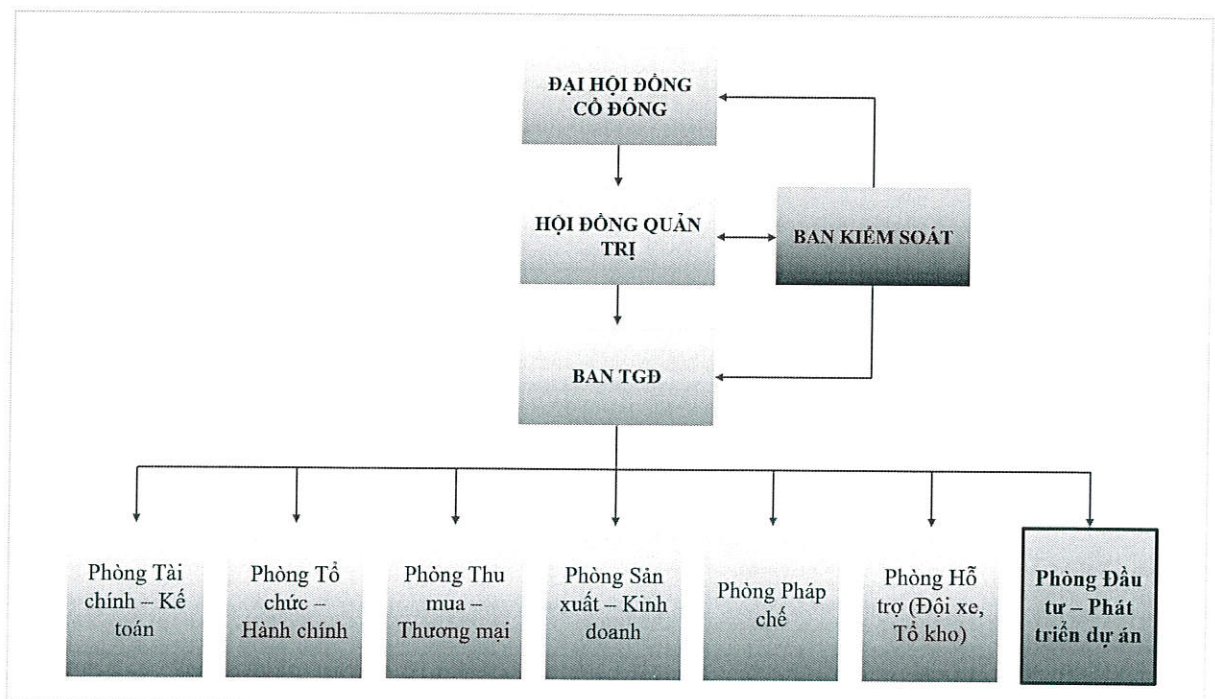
ĐẠI HỘI ĐỒNG CỔ ĐÔNG

HỘI ĐỒNG QUẢN TRỊ

BAN KIỂM SOÁT

BAN TGĐ

Phòng Tài chính – Kế toán

Phòng Tổ chức – Hành chính

Phòng Thu mua – Thương mại

Phòng Sản xuất – Kinh doanh

Phòng Pháp chế

Phòng Hỗ trợ (Đội xe, Tổ kho)

Phòng Đầu tư – Phát triển dự án